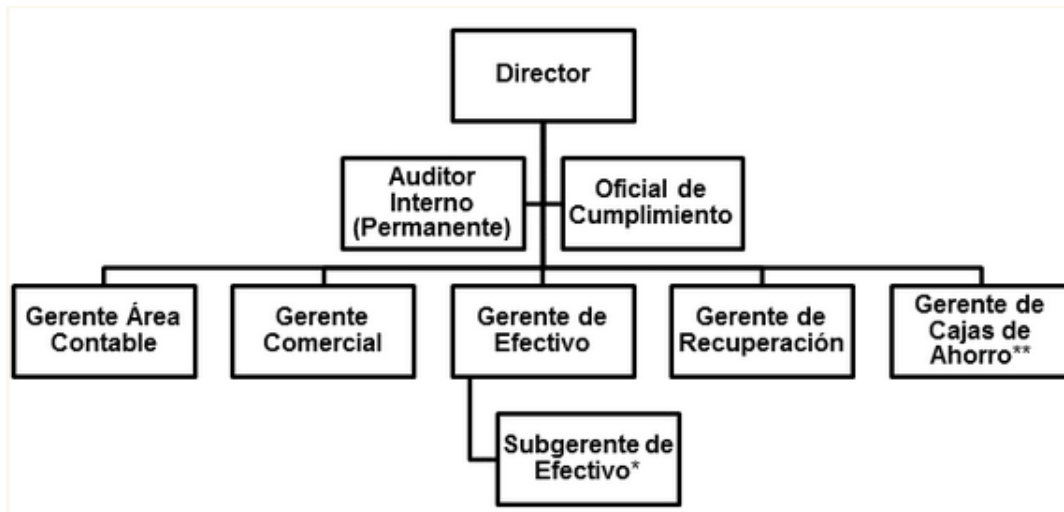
Director

Auditor Interno (Permanente)

Oficial de Cumplimiento

Gerente Área Contable

Gerente Comercial

Gerente de Efectivo

Gerente de Recuperación

Gerente de Cajas de Ahorro**

Subgerente de Efectivo*